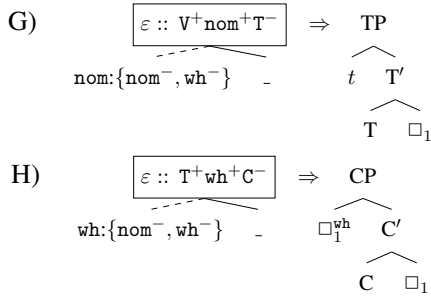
G) $\boxed{\varepsilon :: \texttt{V}^{+}\texttt{nom}^{+}\texttt{T}^{-}}$ $\Rightarrow$ TP

$\texttt{nom}{:}\{\texttt{nom}^{-}, \texttt{wh}^{-}\}$ \_

$t$ T′

T $\square_1$

H) $\boxed{\varepsilon :: \texttt{T}^{+}\texttt{wh}^{+}\texttt{C}^{-}}$ $\Rightarrow$ CP

$\texttt{wh}{:}\{\texttt{nom}^{-}, \texttt{wh}^{-}\}$ \_

$\square_1^{\texttt{wh}}$ C′

C $\square_1$